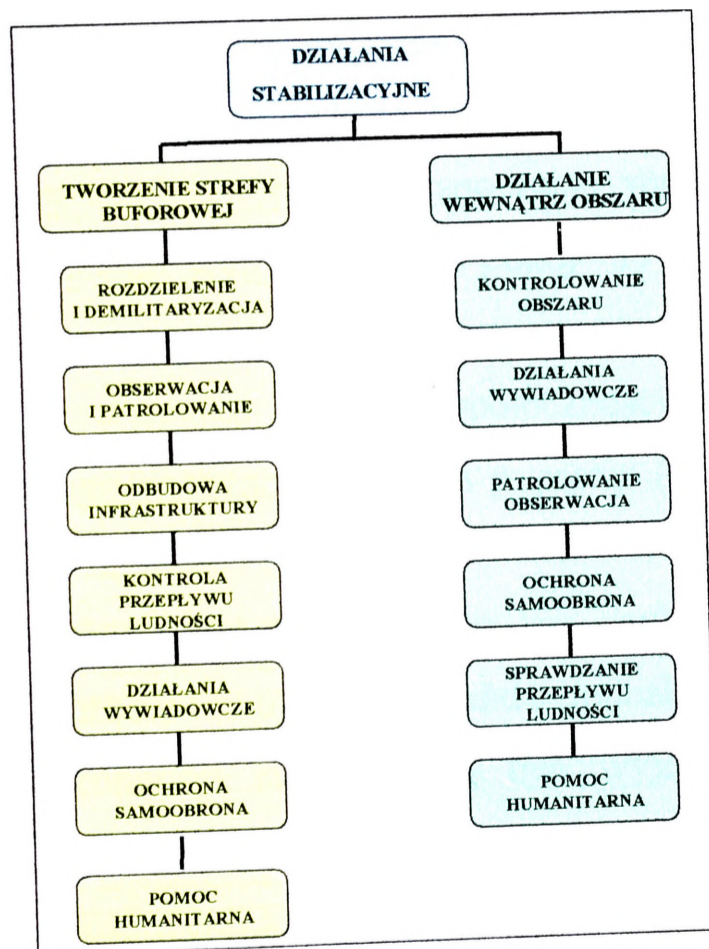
DZIAŁANIA STABILIZACYJNE

TWORZENIE STREFY BUFOROWEJ

ROZDZIELENIE I DEMILITARYZACJA

OBSERWACJA I PATROLOWANIE

ODBUDOWA INFRASTRUKTURY

KONTROLA PRZEPŁYWU LUDNOŚCI

DZIAŁANIA WYWIADOWCZE

OCHRONA SAMOOBRONA

POMOC HUMANITARNA

DZIAŁANIE WEWNĄTRZ OBSZARU

KONTROLOWANIE OBSZARU

DZIAŁANIA WYWIADOWCZE

PATROLOWANIE OBSERWACJA

OCHRONA SAMOOBRONA

SPRAWDZANIE PRZEPŁYWU LUDNOŚCI

POMOC HUMANITARNA